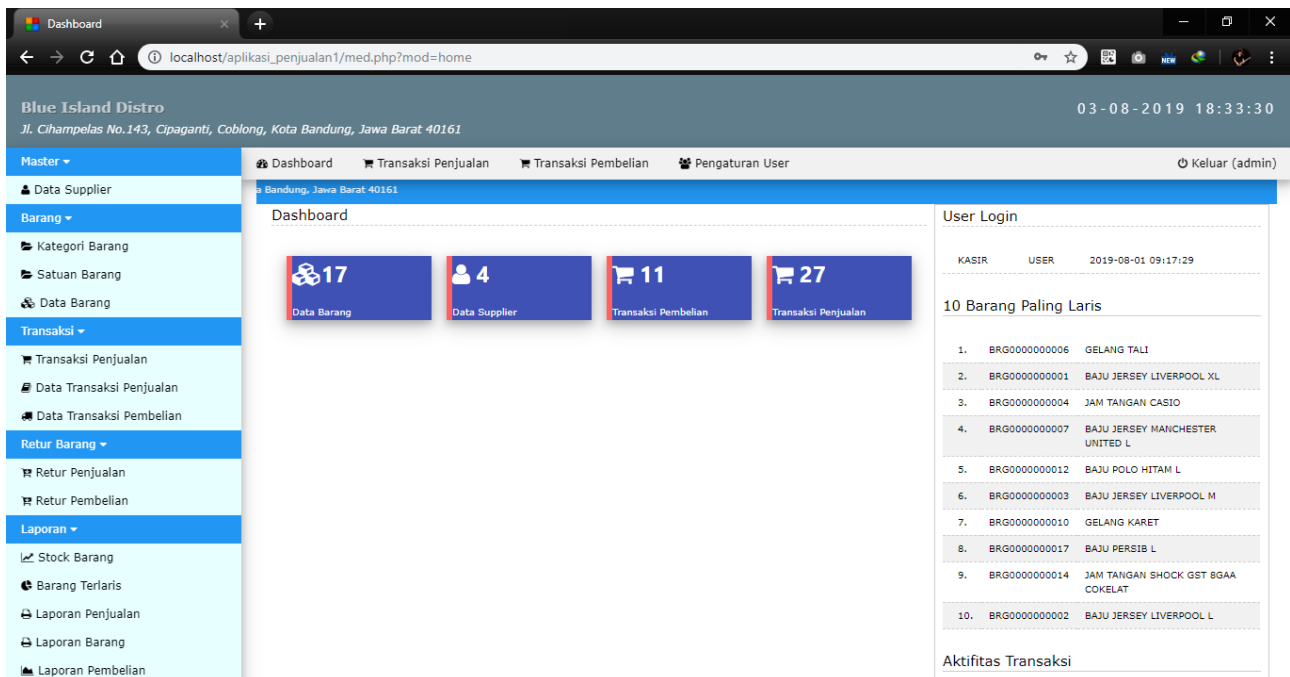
Dashboard

localhost/aplikasi_penjualan1/med.php?mod=home

Blue Island Distro
Jl. Cihampelas No.143, Cipaganti, Coblong, Kota Bandung, Jawa Barat 40161

03-08-2019 18:33:30

Master
Data Supplier
Barang
Kategori Barang
Satuan Barang
Data Barang
Transaksi
Transaksi Penjualan
Data Transaksi Penjualan
Data Transaksi Pembelian
Retur Barang
Retur Penjualan
Retur Pembelian
Laporan
Stock Barang
Barang Terlaris
Laporan Penjualan
Laporan Barang
Laporan Pembelian

Dashboard   Transaksi Penjualan   Transaksi Pembelian   Pengaturan User   Keluar (admin)

a Bandung, Jawa Barat 40161

Dashboard

17
Data Barang

4
Data Supplier

11
Transaksi Pembelian

27
Transaksi Penjualan

User Login

| KASIR | USER | 2019-08-01 09:17:29 |
|---|---|---|

10 Barang Paling Laris

| 1. | BRG0000000006 | GELANG TALI |
|---|---|---|
| 2. | BRG0000000001 | BAJU JERSEY LIVERPOOL XL |
| 3. | BRG0000000004 | JAM TANGAN CASIO |
| 4. | BRG0000000007 | BAJU JERSEY MANCHESTER UNITED L |
| 5. | BRG0000000012 | BAJU POLO HITAM L |
| 6. | BRG0000000003 | BAJU JERSEY LIVERPOOL M |
| 7. | BRG0000000010 | GELANG KARET |
| 8. | BRG0000000017 | BAJU PERSIB L |
| 9. | BRG0000000014 | JAM TANGAN SHOCK GST 8GAA COKELAT |
| 10. | BRG0000000002 | BAJU JERSEY LIVERPOOL L |

Aktifitas Transaksi